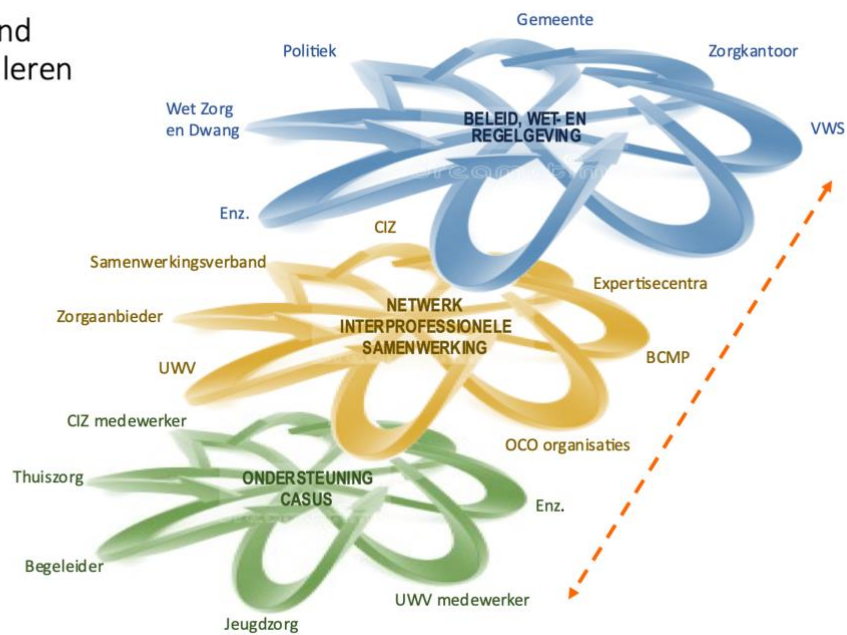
nd
leren

Gemeente
Politiek
Zorgkantoor
Wet Zorg en Dwang
BELEID, WET- EN REGELGEVING
VWS
Enz.
CIZ
Samenwerkingsverband
Expertisecentra
Zorgaanbieder
NETWERK INTERPROFESSIONELE SAMENWERKING
BCMP
UWV
CIZ medewerker
OCO organisaties
Thuiszorg
ONDERSTEUNING CASUS
Enz.
Begeleider
UWV medewerker
Jeugdzorg